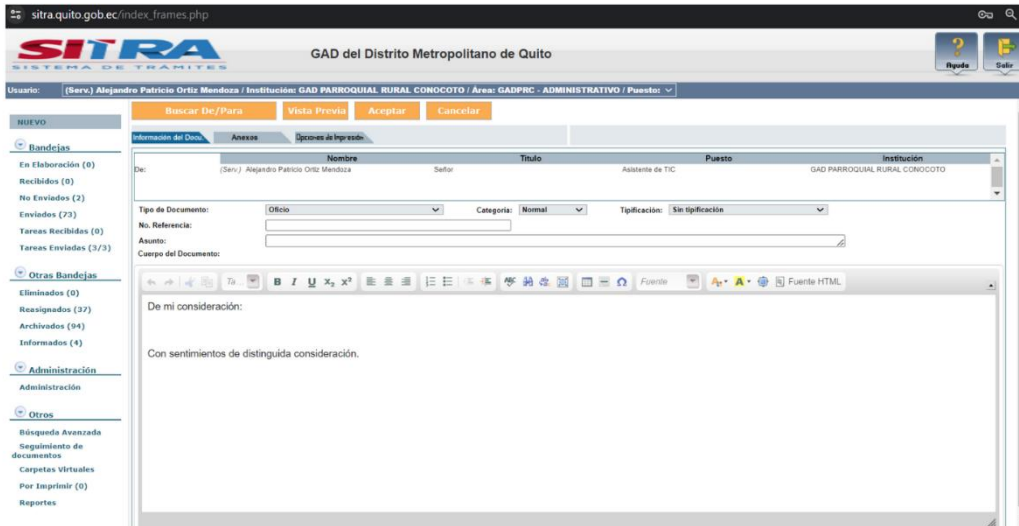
sitra.quito.gob.ec/index_frames.php

SITRA
SISTEMA DE TRÁMITES

GAD del Distrito Metropolitano de Quito

Ayuda
Salir

Usuario: (Serv.) Alejandro Patricio Ortiz Mendoza / Institución: GAD PARROQUIAL RURAL CONOCOTO / Área: GADPRC - ADMINISTRATIVO / Puesto:

NUEVO

Bandejas
En Elaboración (0)
Recibidos (0)
No Enviados (2)
Enviados (73)
Tareas Recibidas (0)
Tareas Enviadas (3/3)

Otras Bandejas
Eliminados (0)
Reasignados (37)
Archivados (94)
Informados (4)

Administración
Administración

Otros
Búsqueda Avanzada
Seguimiento de documentos
Carpetas Virtuales
Por Imprimir (0)
Reportes

Buscar De/Para
Vista Previa
Aceptar
Cancelar

Información del Docu.
Anexos
Opciones de Impresión

| | Nombre | Título | Puesto | Institución |
|---|---|---|---|---|
| De: | (Serv.) Alejandro Patricio Ortiz Mendoza | Señor | Asistente de TIC | GAD PARROQUIAL RURAL CONOCOTO |

Tipo de Documento: Oficio
Categoría: Normal
Tipificación: Sin tipificación
No. Referencia:
Asunto:
Cuerpo del Documento:

Fuente
Fuente HTML

De mi consideración:

Con sentimientos de distinguida consideración.